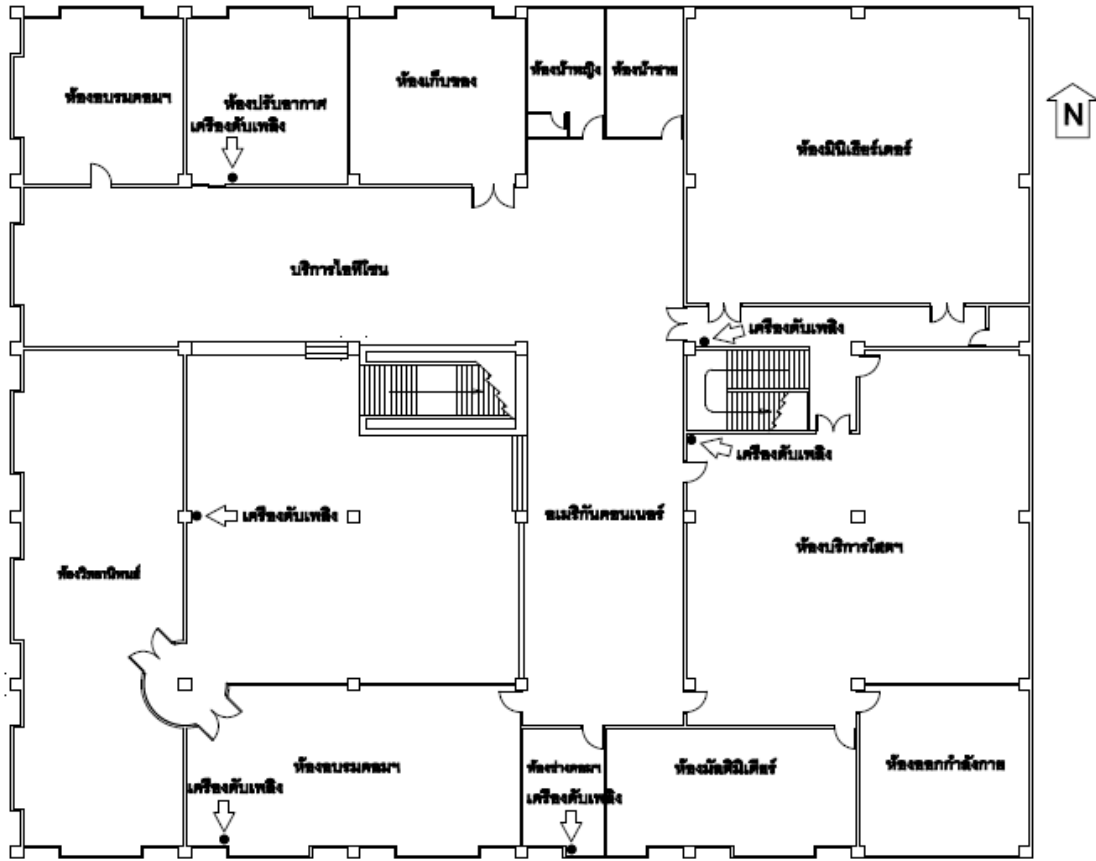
ห้องอบรมคอมฯ

ห้องปรับอากาศ

เครื่องดับเพลิง

ห้องเก็บของ

ห้องน้ำหญิง

ห้องน้ำชาย

ห้องมัลติมีเดียร์เตอร์

N

บริการไอทีโซน

เครื่องดับเพลิง

เครื่องดับเพลิง

เครื่องดับเพลิง

ซเนริกันคอนเนอร์

ห้องบริการโสตฯ

ห้องวิเคราะห์พิมพ์

ห้องอบรมคอมฯ

เครื่องดับเพลิง

ห้องช่างคอมฯ

เครื่องดับเพลิง

ห้องมัลติมีเดียร์

ห้องออกกำลังกาย